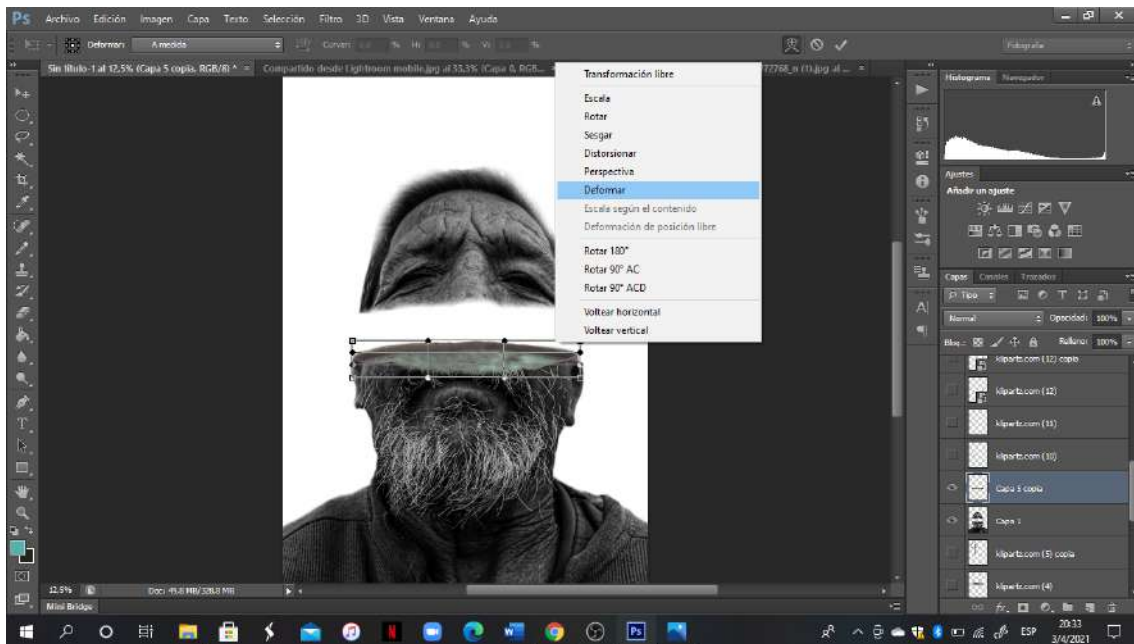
Ps Archivo Edición Imagen Capa Texto Selección Filtro 3D Vista Ventana Ayuda

Deformar: A medida Curvar: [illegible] % H: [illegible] % V: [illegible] %

Fotografía

Sin título-1 al 12,5% (Capa 5 copia, RGB/8) * × Compartido desde Lightroom mobile.jpg al 33,3% (Capa 0, RGB... 77768_n (1).jpg al ... ×

Transformación libre
Escala
Rotar
Sesgar
Distorsionar
Perspectiva
Deformar
Escala según el contenido
Deformación de posición libre
Rotar 180°
Rotar 90° AC
Rotar 90° ACD
Voltear horizontal
Voltear vertical

Histograma Navegador

Ajustes
Añadir un ajuste

Capas Canales Trazados
Tipo
Normal Opacidad: 100%
Bloq.: Relleno: 100%
kliparts.com (12) copia
kliparts.com (12)
kliparts.com (11)
kliparts.com (10)
Capa 5 copia
Capa 1
kliparts.com (5) copia
kliparts.com (4)

12.5% Doc: 49,8 MB/328,8 MB
Mini Bridge

ESP 20:33 3/4/2021